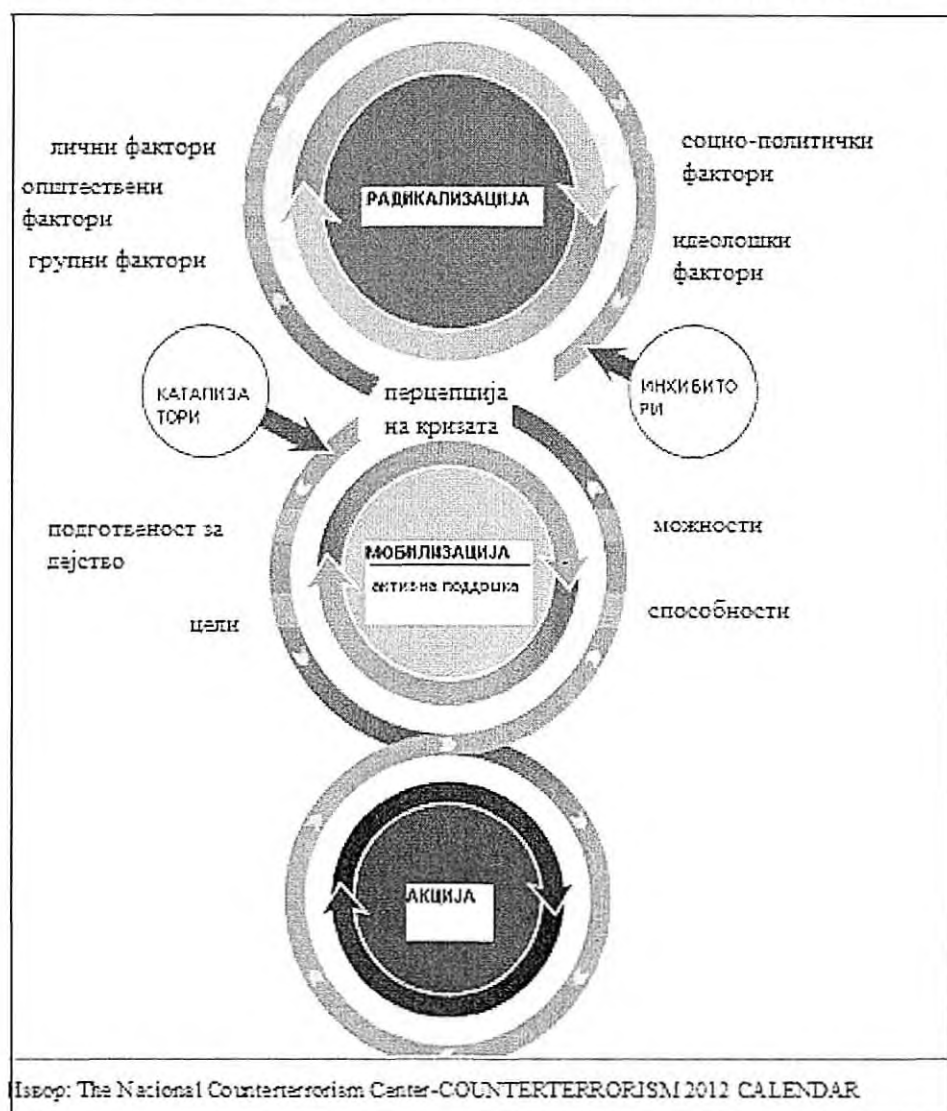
лични фактори

општествени фактори

групни фактори

РАДИКАЛИЗАЦИЈА

социо-политички фактори

идеолошки фактори

КАТАЛИЗАТОРИ

перцепција на кризата

ИНХИБИТОРИ

подготвеност за дејство

цели

МОБИЛИЗАЦИЈА

активна поддршка

можности

способности

АКЦИЈА

Извор: The National Counterterrorism Center-COUNTERTERRORISM 2012 CALENDAR